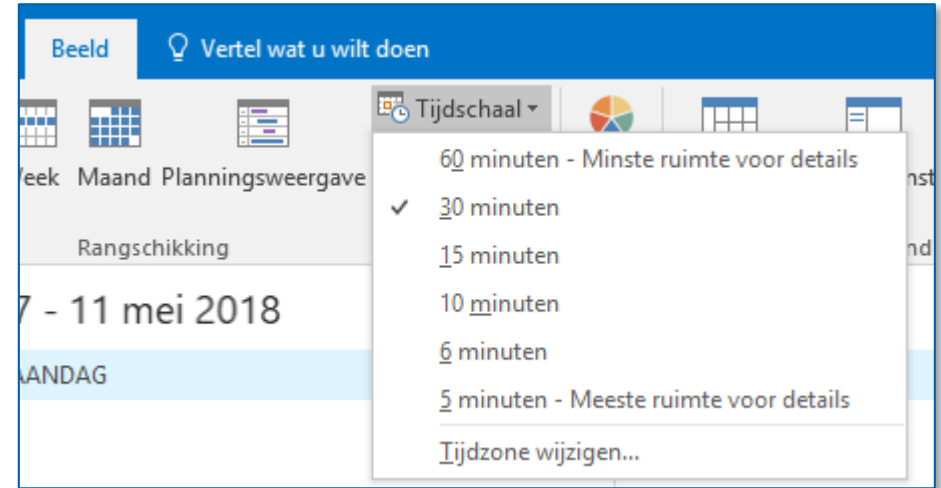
Beeld
Vertel wat u wilt doen
Tijdschaal
Veek Maand Planningsweergave
Rangschikking
7 - 11 mei 2018
AANDAG
60 minuten - Minste ruimte voor details
✓ 30 minuten
15 minuten
10 minuten
6 minuten
5 minuten - Meeste ruimte voor details
Tijdzone wijzigen...
nst
nd